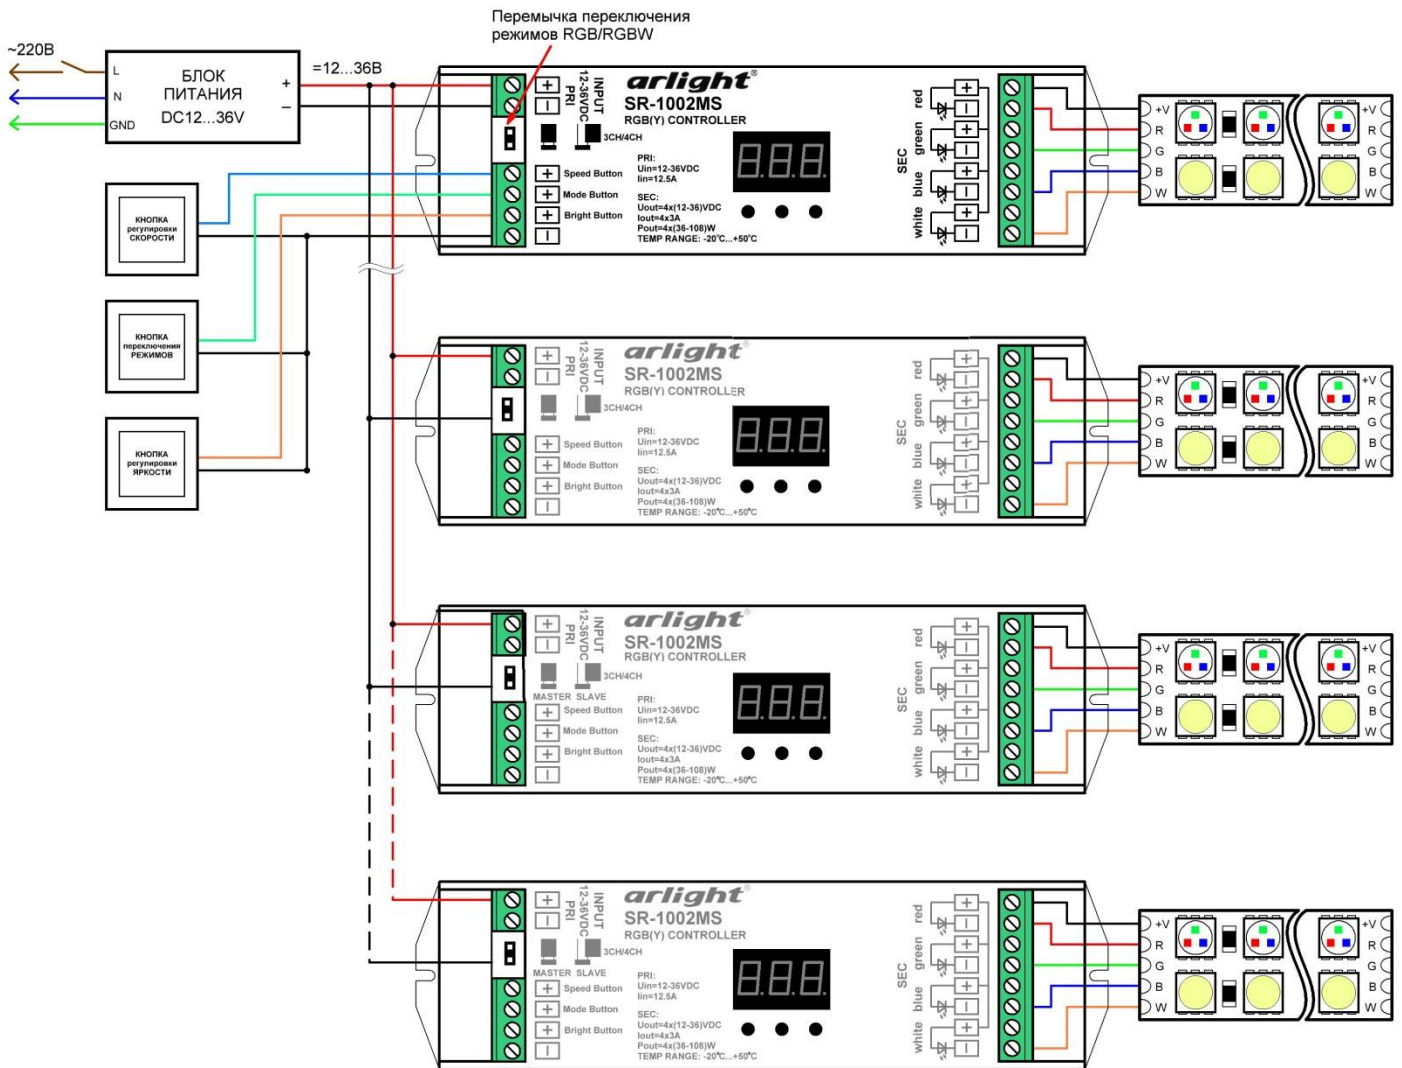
Перемычка переключения режимов RGB/RGBW

~220В

L
N
GND

БЛОК ПИТАНИЯ DC12...36V

+
–

=12...36В

КНОПКА регулировки СКОРОСТИ

КНОПКА переключения РЕЖИМОВ

КНОПКА регулировки ЯРКОСТИ

INPUT 12-36VDC PRI

3CH/4CH

Speed Button
Mode Button
Bright Button

arlight®
SR-1002MS
RGB(Y) CONTROLLER

PRI:
Uin=12-36VDC
Iin=12.5A

SEC:
Uout=4x(12-36)VDC
Iout=4x3A
Pout=4x(36-108)W
TEMP RANGE: -20°C...+50°C

8.8.8.

SEC
red
green
blue
white

+V
R
G
B
W

+V
R
G
B
W

INPUT 12-36VDC PRI

3CH/4CH

Speed Button
Mode Button
Bright Button

arlight®
SR-1002MS
RGB(Y) CONTROLLER

PRI:
Uin=12-36VDC
Iin=12.5A

SEC:
Uout=4x(12-36)VDC
Iout=4x3A
Pout=4x(36-108)W
TEMP RANGE: -20°C...+50°C

8.8.8.

SEC
red
green
blue
white

+V
R
G
B
W

+V
R
G
B
W

INPUT 12-36VDC PRI

3CH/4CH
MASTER SLAVE

Speed Button
Mode Button
Bright Button

arlight®
SR-1002MS
RGB(Y) CONTROLLER

PRI:
Uin=12-36VDC
Iin=12.5A

SEC:
Uout=4x(12-36)VDC
Iout=4x3A
Pout=4x(36-108)W
TEMP RANGE: -20°C...+50°C

8.8.8.

SEC
red
green
blue
white

+V
R
G
B
W

+V
R
G
B
W

INPUT 12-36VDC PRI

3CH/4CH
MASTER SLAVE

Speed Button
Mode Button
Bright Button

arlight®
SR-1002MS
RGB(Y) CONTROLLER

PRI:
Uin=12-36VDC
Iin=12.5A

SEC:
Uout=4x(12-36)VDC
Iout=4x3A
Pout=4x(36-108)W
TEMP RANGE: -20°C...+50°C

8.8.8.

SEC
red
green
blue
white

+V
R
G
B
W

+V
R
G
B
W